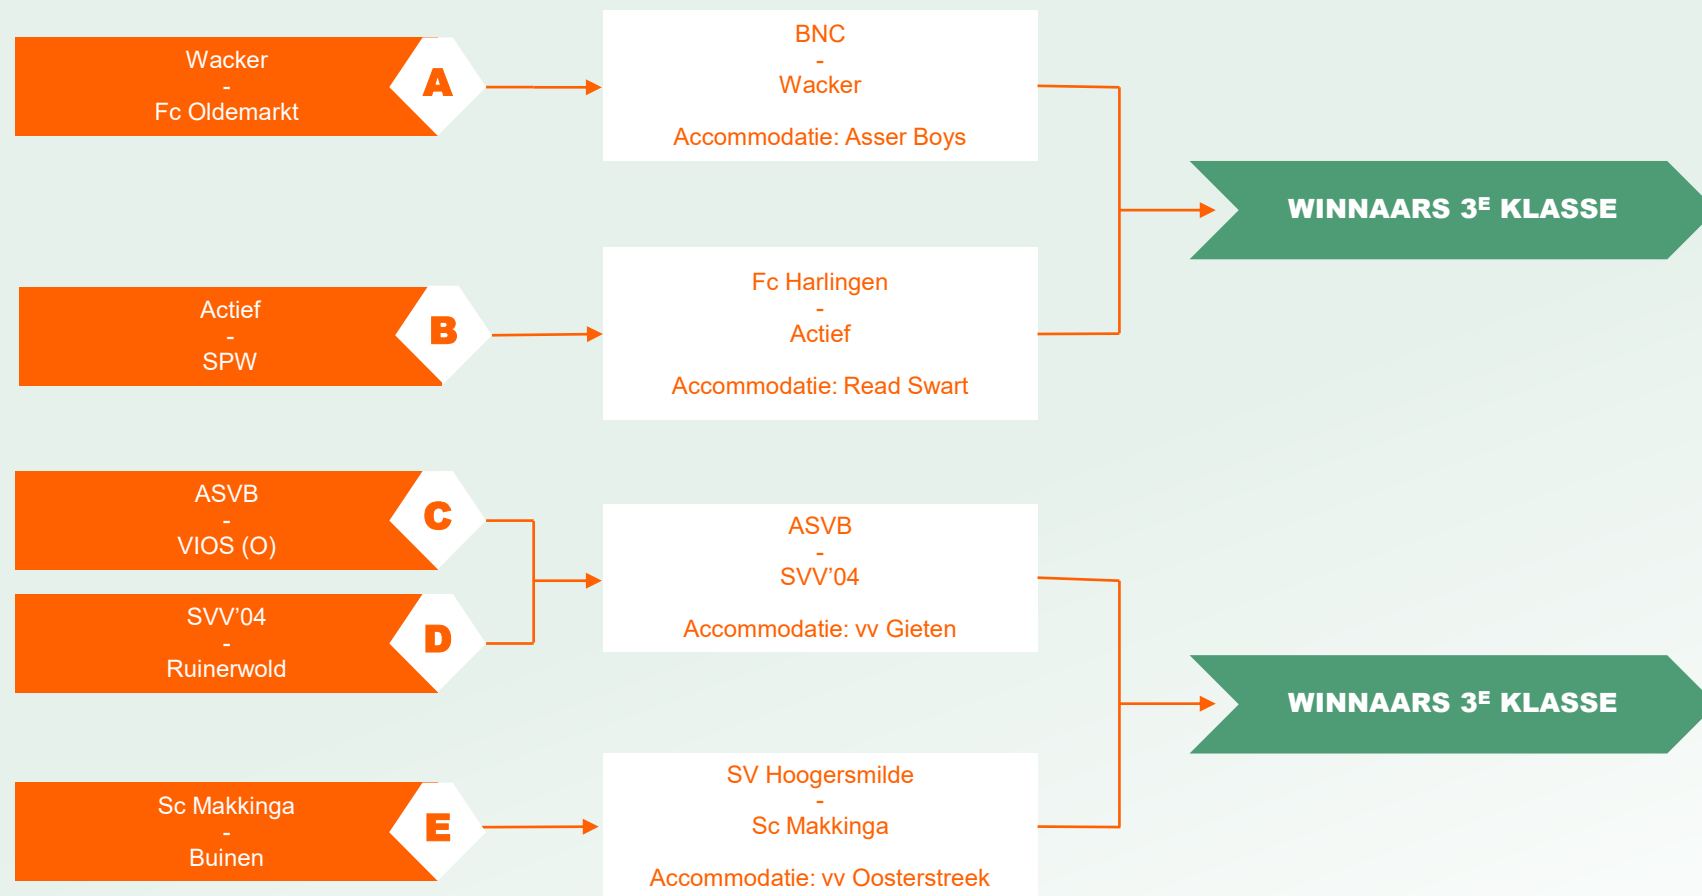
Wacker
-
Fc Oldemarkt

A

BNC
-
Wacker

Accommodatie: Asser Boys

WINNAARS $3^E$ KLASSE

Actief
-
SPW

B

Fc Harlingen
-
Actief

Accommodatie: Read Swart

ASVB
-
VIOS (O)

C

SVV’04
-
Ruinerwold

D

ASVB
-
SVV’04

Accommodatie: vv Gieten

WINNAARS $3^E$ KLASSE

Sc Makkinga
-
Buinen

E

SV Hoogersmilde
-
Sc Makkinga

Accommodatie: vv Oosterstreek